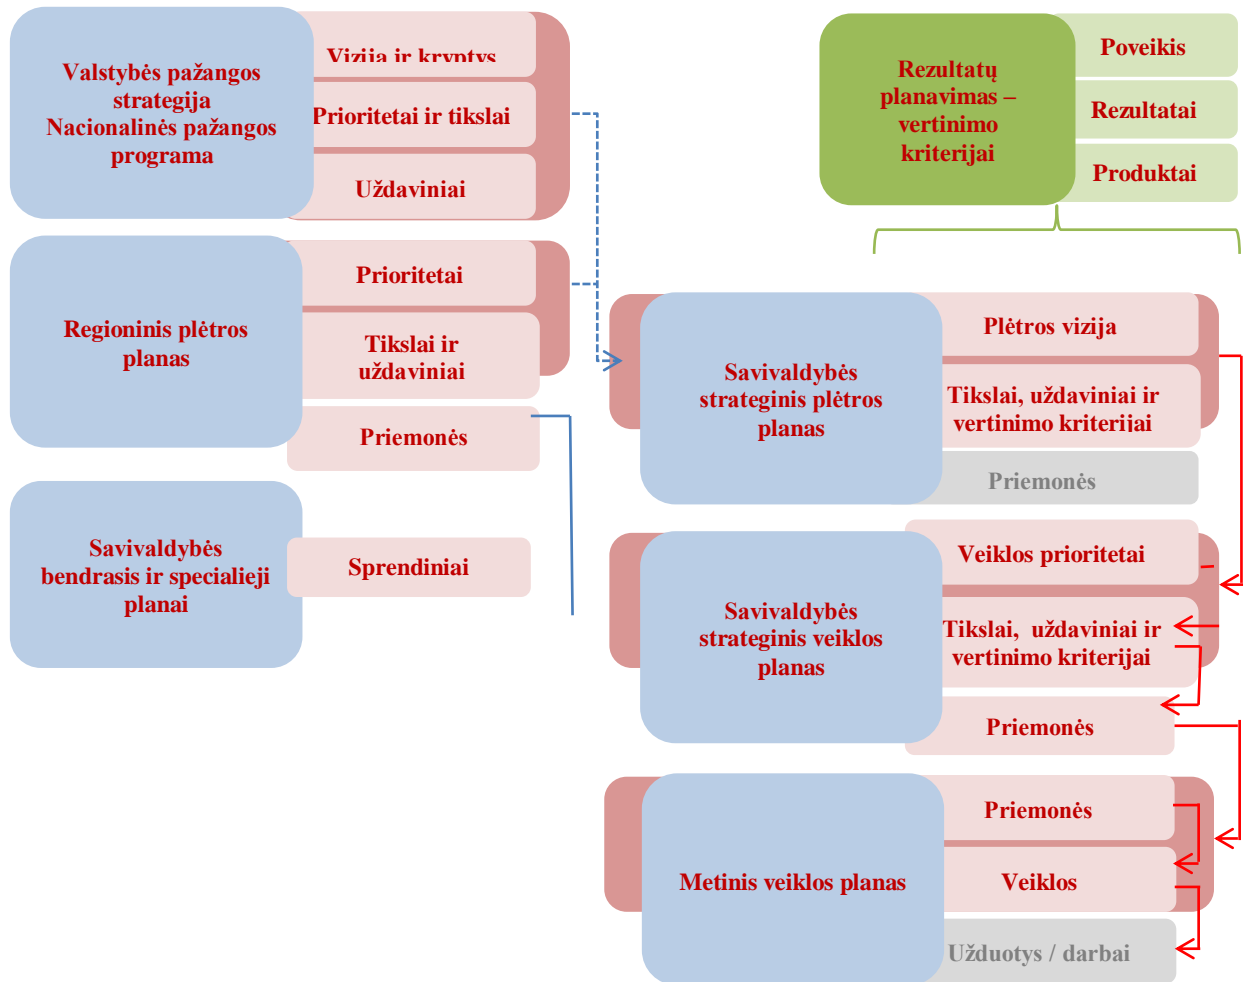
Valstybės pažangos strategija Nacionalinės pažangos programa

Vizija ir kryptys

Prioritetai ir tikslai

Uždaviniai

Rezultatų planavimas – vertinimo kriterijai

Poveikis

Rezultatai

Produktai

Regioninis plėtros planas

Prioritetai

Tikslai ir uždaviniai

Priemonės

Savivaldybės strateginis plėtros planas

Plėtros vizija

Tikslai, uždaviniai ir vertinimo kriterijai

Priemonės

Savivaldybės bendrasis ir specialieji planai

Sprendiniai

Savivaldybės strateginis veiklos planas

Veiklos prioritetai

Tikslai, uždaviniai ir vertinimo kriterijai

Priemonės

Metinis veiklos planas

Priemonės

Veiklos

Užduotys / darbai